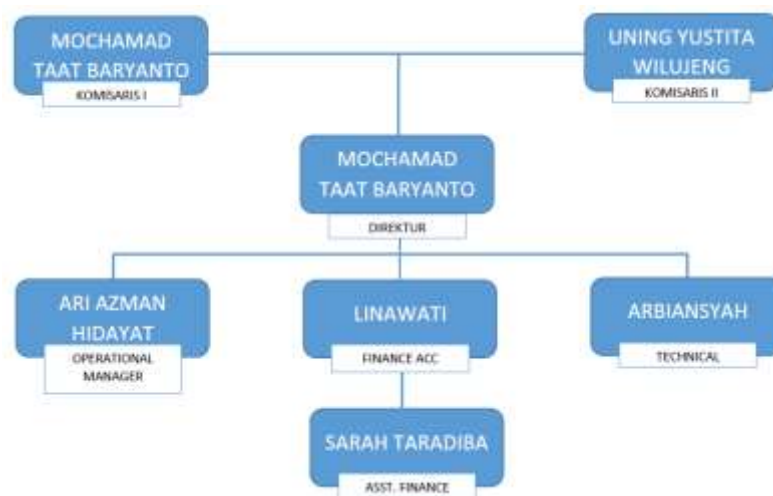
MOCHAMAD TAAT BARYANTO
KOMISARIS I

UNING YUSTITA WILUJENG
KOMISARIS II

MOCHAMAD TAAT BARYANTO
DIREKTUR

ARI AZMAN HIDAYAT
OPERATIONAL MANAGER

LINAWATI
FINANCE ACC

ARBIANSYAH
TECHNICAL

SARAH TARADIBA
ASST. FINANCE